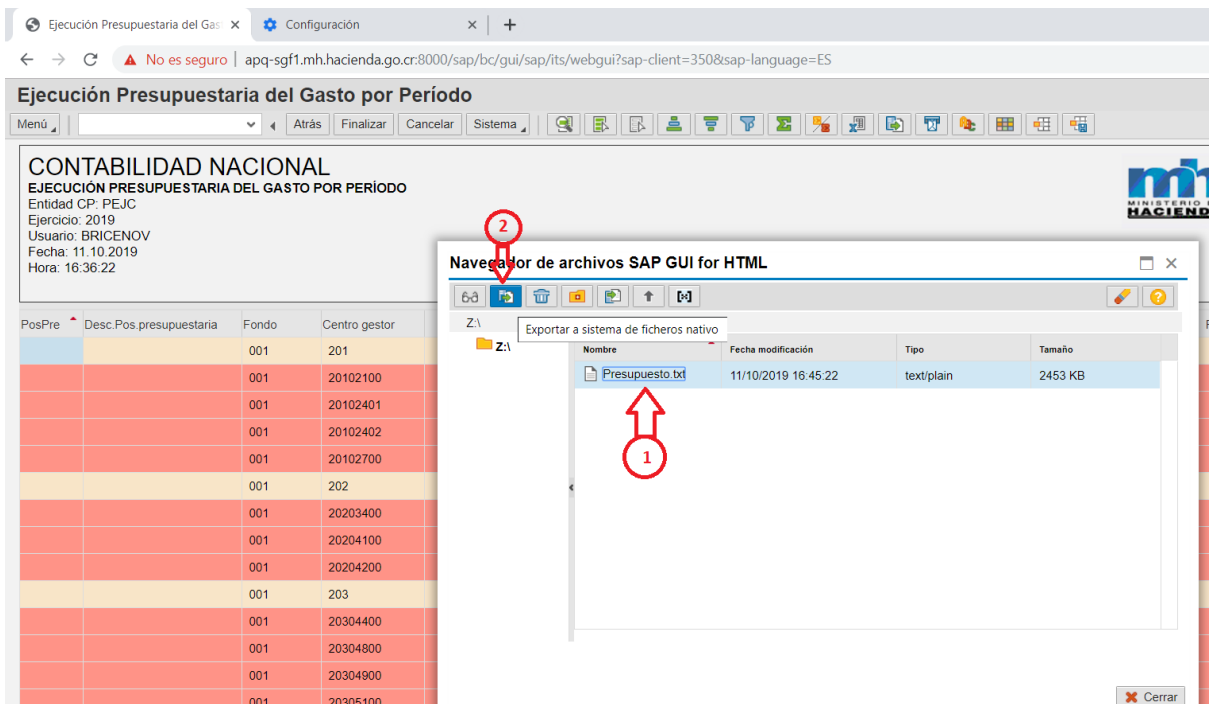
Ejecución Presupuestaria del Gas ×
Configuración ×
+

No es seguro | apq-sgf1.mh.hacienda.go.cr:8000/sap/bc/gui/sap/its/webgui?sap-client=350&sap-language=ES

Ejecución Presupuestaria del Gasto por Período

Menú | Atrás | Finalizar | Cancelar | Sistema

CONTABILIDAD NACIONAL
EJECUCIÓN PRESUPUESTARIA DEL GASTO POR PERÍODO
Entidad CP: PEJC
Ejercicio: 2019
Usuario: BRICENOV
Fecha: 11.10.2019
Hora: 16:36:22

MINISTERIO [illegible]
HACIEND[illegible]

| PosPre | Desc.Pos.presupuestaria | Fondo | Centro gestor |
|---|---|---|---|
| | | 001 | 201 |
| | | 001 | 20102100 |
| | | 001 | 20102401 |
| | | 001 | 20102402 |
| | | 001 | 20102700 |
| | | 001 | 202 |
| | | 001 | 20203400 |
| | | 001 | 20204100 |
| | | 001 | 20204200 |
| | | 001 | 203 |
| | | 001 | 20304400 |
| | | 001 | 20304800 |
| | | 001 | 20304900 |
| | | 001 | 20305100 |

2

Navegador de archivos SAP GUI for HTML

Exportar a sistema de ficheros nativo

Z:\
Z:\

| Nombre | Fecha modificación | Tipo | Tamaño |
|---|---|---|---|
| Presupuesto.txt | 11/10/2019 16:45:22 | text/plain | 2453 KB |

1

Cerrar